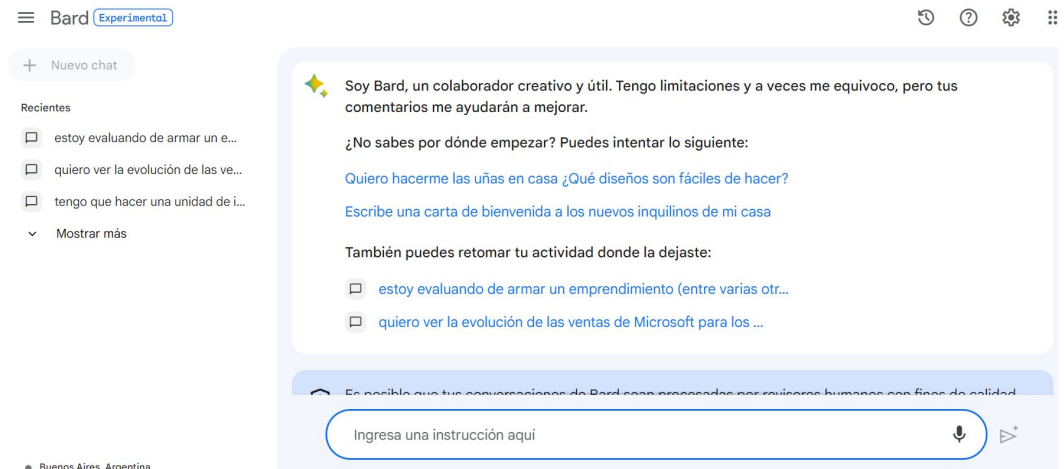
Bard Experimental

+ Nuevo chat

Recientes

estoy evaluando de armar un e...

quiero ver la evolución de las ve...

tengo que hacer una unidad de i...

Mostrar más

Buenos Aires, Argentina

Soy Bard, un colaborador creativo y útil. Tengo limitaciones y a veces me equivoco, pero tus comentarios me ayudarán a mejorar.

¿No sabes por dónde empezar? Puedes intentar lo siguiente:

Quiero hacerme las uñas en casa ¿Qué diseños son fáciles de hacer?

Escribe una carta de bienvenida a los nuevos inquilinos de mi casa

También puedes retomar tu actividad donde la dejaste:

estoy evaluando de armar un emprendimiento (entre varias otr...

quiero ver la evolución de las ventas de Microsoft para los ...

Es posible que tus conversaciones de Bard sean procesadas por revisores humanos con fines de calidad

Ingresa una instrucción aquí